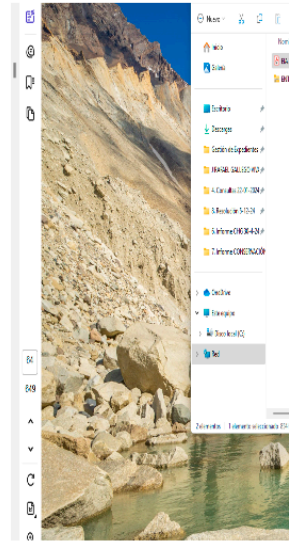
Nuevo

Inicio

Galería

Escritorio

Descargas

Gestión de Expedientes

INHABIL GALLEGO HUT

4.Consulta 13-12-2024

3.Resolución 5-12-24

2.Informe CNBC 30-4-24

2.Informe CONCENTRACIÓN

OneDrive

Este equipo

Disco local (C:)

Red

24 elementos 1 elemento seleccionado 854

84

849